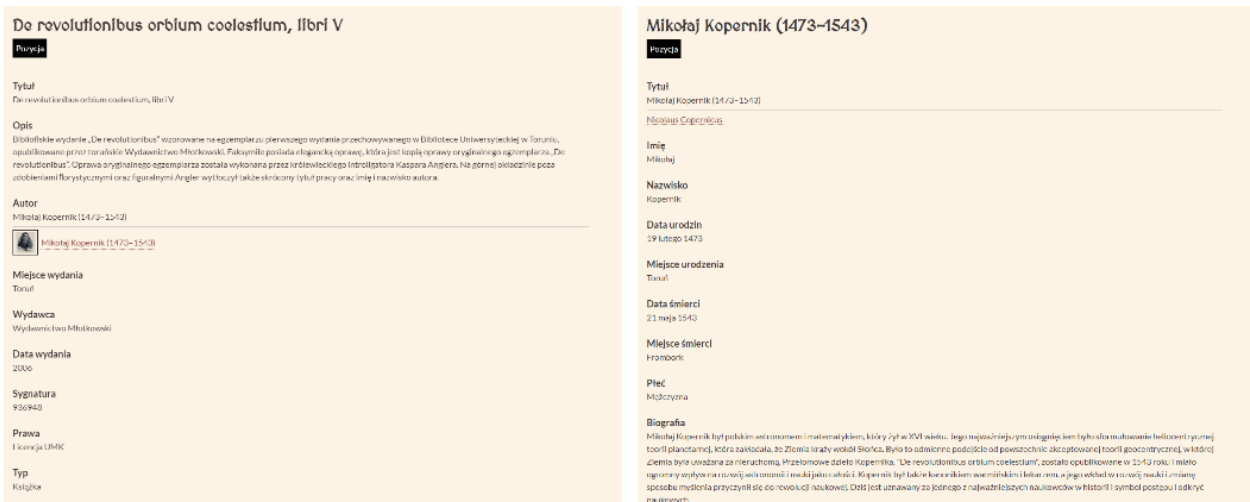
De revolutionibus orbium coelestium, libri V

Pozycja

Tytuł
De revolutionibus orbium coelestium, libri V

Opis
Bibliofilskie wydanie „De revolutionibus" wzorowane na egzemplarzu pierwszego wydania przechowywanego w Bibliotece Uniwersyteckiej w Toruniu, opublikowane przez toruńskie Wydawnictwo Mikołkowski. Faksymile posiada elegancką oprawę, która jest kopią oprawy oryginalnego egzemplarza „De revolutionibus". Oprawa oryginalnego egzemplarza została wykonana przez królewieckiego introligatora Kaspara Anglera. Na górnej okładzinie poza zdobieniami florystycznymi oraz figuralnymi Angler wytłoczył także skrócony tytuł pracy oraz imię i nazwisko autora.

Autor
Mikołaj Kopernik (1473–1543)

Mikołaj Kopernik (1473–1543)

Miejsce wydania
Toruń

Wydawca
Wydawnictwo Mikołkowski

Data wydania
2006

Sygnatura
936948

Prawa
Licencja UMK

Typ
Książka

Mikołaj Kopernik (1473–1543)

Pozycja

Tytuł
Mikołaj Kopernik (1473–1543)

Nicolaus Copernicus

Imię
Mikołaj

Nazwisko
Kopernik

Data urodzin
19 lutego 1473

Miejsce urodzenia
Toruń

Data śmierci
21 maja 1543

Miejsce śmierci
Frombork

Płeć
Mężczyzna

Biografia
Mikołaj Kopernik był polskim astronomem i matematykiem, który żył w XVI wieku. Jego największym osiągnięciem było sformułowanie heliocentrycznej teorii planetarnej, która zakładała, że Ziemia krąży wokół Słońca. Było to odmienne podejście od powszechnie akceptowanej teorii geocentrycznej, w której Ziemia była uważana za nieruchomą. Przełomowe dzieło Kopernika, "De revolutionibus orbium coelestium", zostało opublikowane w 1543 roku i miało ogromny wpływ na rozwój astronomii i nauki jako całości. Kopernik był także kanonikiem warmińskim i lekarzem, a jego wkład w rozwój nauki i zmianę sposobu myślenia przyczynił się do rewolucji naukowej. Dziś jest uznawany za jednego z najważniejszych naukowców w historii i symbol postępu i odkryć naukowych.